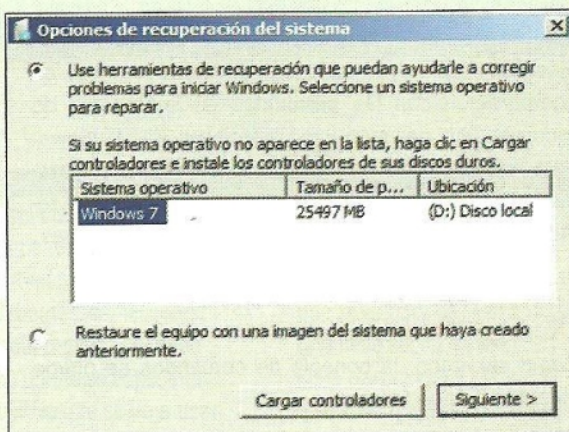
Opciones de recuperación del sistema

Use herramientas de recuperación que puedan ayudarle a corregir problemas para iniciar Windows. Seleccione un sistema operativo para reparar.

Si su sistema operativo no aparece en la lista, haga clic en Cargar controladores e instale los controladores de sus discos duros.

| Sistema operativo | Tamaño de p... | Ubicación |
|---|---|---|
| Windows 7 | 25497 MB | (D:) Disco local |

Restaure el equipo con una imagen del sistema que haya creado anteriormente.

Cargar controladores

Siguiente >